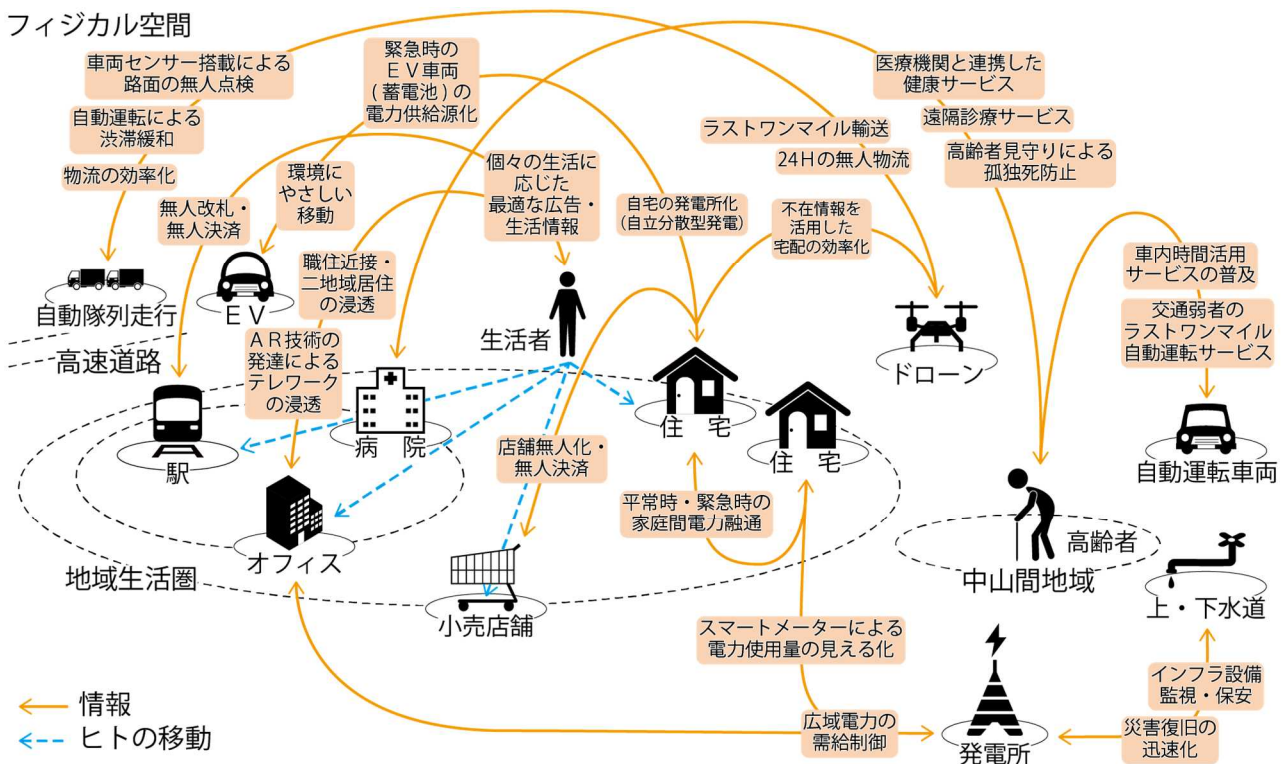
フィジカル空間

車両センサー搭載による路面の無人点検

緊急時のＥＶ車両（蓄電池）の電力供給源化

医療機関と連携した健康サービス

自動運転による渋滞緩和

遠隔診療サービス

ラストワンマイル輸送

物流の効率化

24Ｈの無人物流

高齢者見守りによる孤独死防止

環境にやさしい移動

個々の生活に応じた最適な広告・生活情報

自宅の発電所化（自立分散型発電）

無人改札・無人決済

不在情報を活用した宅配の効率化

車内時間活用サービスの普及

職住近接・二地域居住の浸透

交通弱者のラストワンマイル自動運転サービス

自動隊列走行

ＥＶ

生活者

ドローン

高速道路

ＡＲ技術の発達によるテレワークの浸透

住　宅

住　宅

駅

病　院

自動運転車両

店舗無人化・無人決済

平常時・緊急時の家庭間電力融通

高齢者

オフィス

中山間地域

地域生活圏

小売店舗

上・下水道

スマートメーターによる電力使用量の見える化

インフラ設備監視・保安

情報

ヒトの移動

広域電力の需給制御

災害復旧の迅速化

発電所